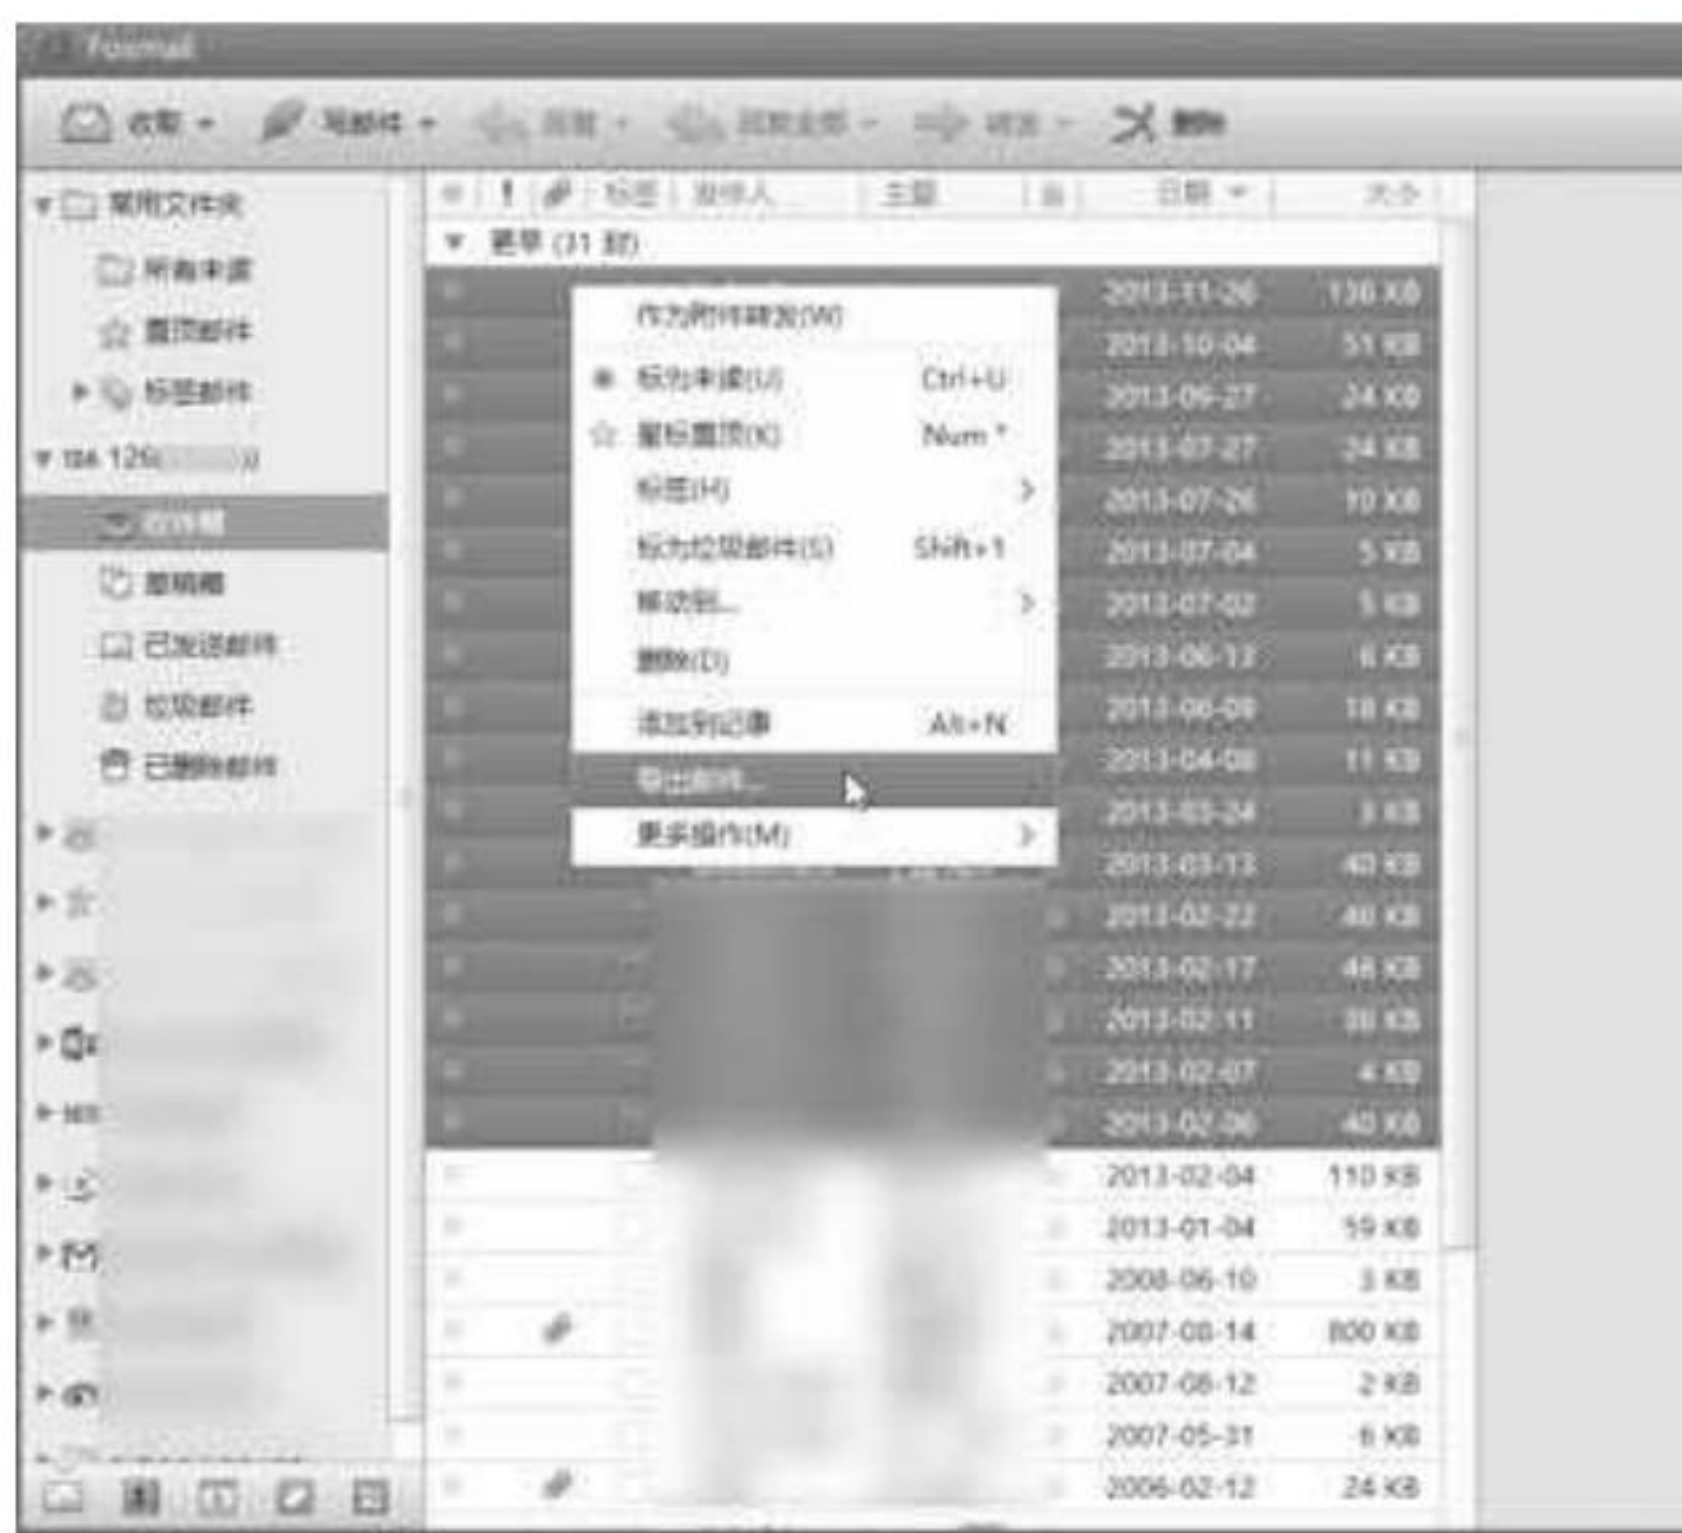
Foxmail

收取 写邮件 回复 回复全部 转发 删除

常用文件夹
所有未读
星标邮件
标签邮件
126 126
收件箱
草稿箱
已发送邮件
垃圾邮件
已删除邮件

标签 发件人 主题 日期 大小
更早 (31 封)

作为附件转发(W)
标为未读(U) Ctrl+U
星标置顶(K) Num *
标签(H)
标为垃圾邮件(S) Shift+1
移动到...
删除(D)
添加到记事 Alt+N
导出邮件...
更多操作(M)

| 日期 | 大小 |
|---|---|
| 2013-11-26 | 130 KB |
| 2013-10-04 | 51 KB |
| 2013-09-27 | 24 KB |
| 2013-07-27 | 24 KB |
| 2013-07-26 | 10 KB |
| 2013-07-04 | 5 KB |
| 2013-07-02 | 5 KB |
| 2013-06-13 | 6 KB |
| 2013-06-09 | 18 KB |
| 2013-04-08 | 11 KB |
| 2013-03-24 | 3 KB |
| 2013-03-13 | 40 KB |
| 2013-02-22 | 40 KB |
| 2013-02-17 | 48 KB |
| 2013-02-11 | 38 KB |
| 2013-02-07 | 4 KB |
| 2013-02-06 | 40 KB |
| 2013-02-04 | 110 KB |
| 2013-01-04 | 59 KB |
| 2008-06-10 | 3 KB |
| 2007-08-14 | 800 KB |
| 2007-08-12 | 2 KB |
| 2007-05-31 | 6 KB |
| 2006-02-12 | 24 KB |